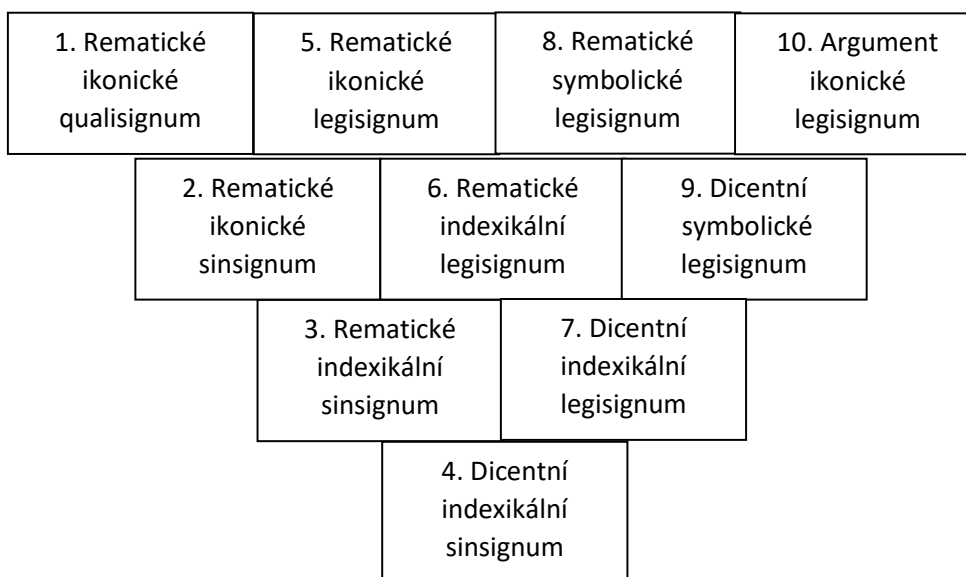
1. Rematické ikonické qualisignum

5. Rematické ikonické legisignum

8. Rematické symbolické legisignum

10. Argument ikonické legisignum

2. Rematické ikonické sinsignum

6. Rematické indexikální legisignum

9. Dicentní symbolické legisignum

3. Rematické indexikální sinsignum

7. Dicentní indexikální legisignum

4. Dicentní indexikální sinsignum